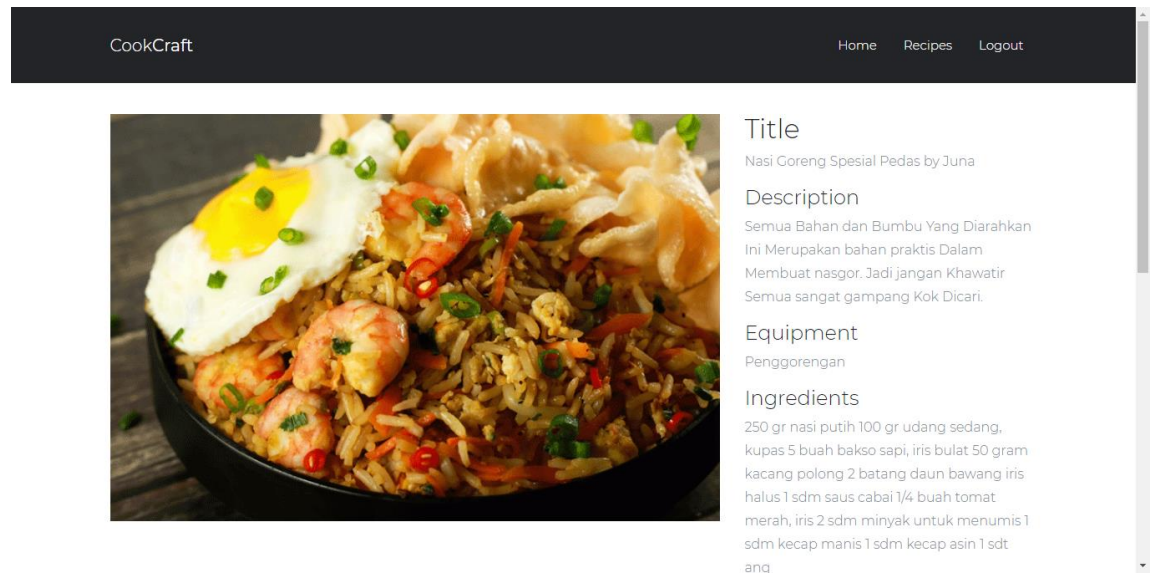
CookCraft

Home Recipes Logout

Title

Nasi Goreng Spesial Pedas by Juna

Description

Semua Bahan dan Bumbu Yang Diarahkan Ini Merupakan bahan praktis Dalam Membuat nasgor. Jadi jangan Khawatir Semua sangat gampang Kok Dicari.

Equipment

Penggorengan

Ingredients

250 gr nasi putih 100 gr udang sedang, kupas 5 buah bakso sapi, iris bulat 50 gram kacang polong 2 batang daun bawang iris halus 1 sdm saus cabai 1/4 buah tomat merah, iris 2 sdm minyak untuk menumis 1 sdm kecap manis 1 sdm kecap asin 1 sdt ang